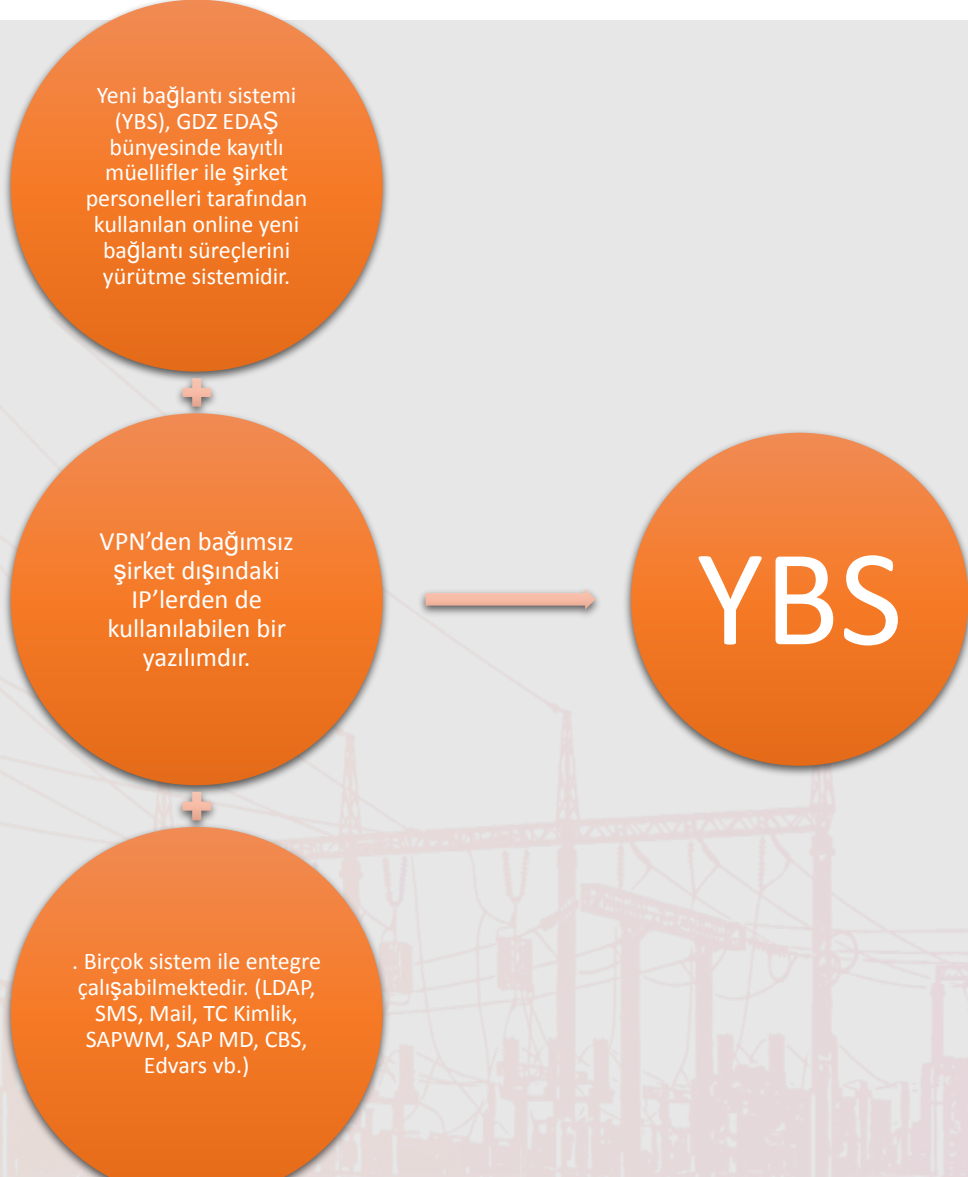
Yeni bağlantı sistemi (YBS), GDZ EDAŞ bünyesinde kayıtlı müellifler ile şirket personelleri tarafından kullanılan online yeni bağlantı süreçlerini yürütme sistemidir.

+

VPN'den bağımsız şirket dışındaki IP'lerden de kullanılabilen bir yazılımdır.

+

. Birçok sistem ile entegre çalışabilmektedir. (LDAP, SMS, Mail, TC Kimlik, SAPWM, SAP MD, CBS, Edvars vb.)

YBS